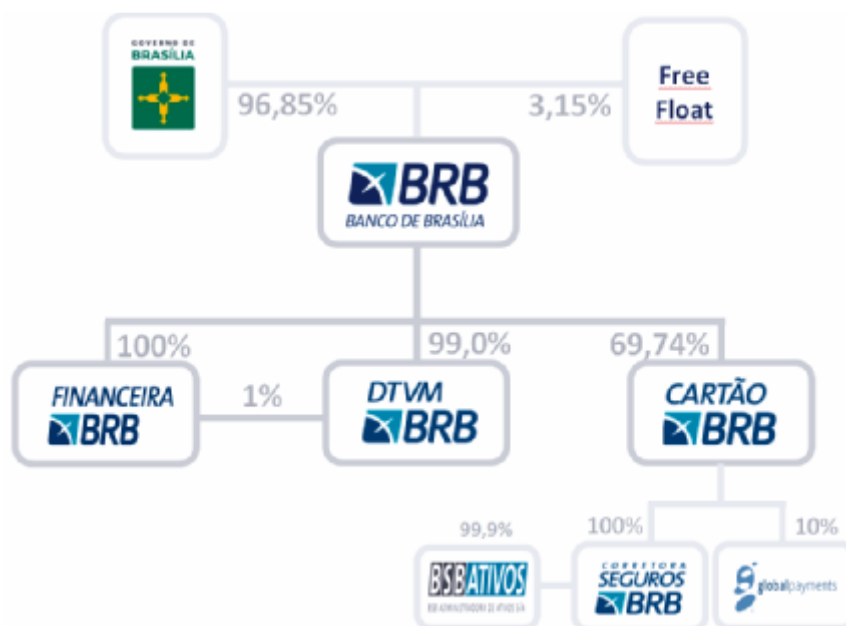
GOVERNO DE BRASÍLIA

96,85%

3,15%

Free Float

BRB
BANCO DE BRASÍLIA

100%

99,0%

69,74%

FINANCEIRA BRB

1%

DTVM BRB

CARTÃO BRB

99,9%

100%

10%

BSB ATIVOS
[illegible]

CORRETORA SEGUROS BRB

globalpayments